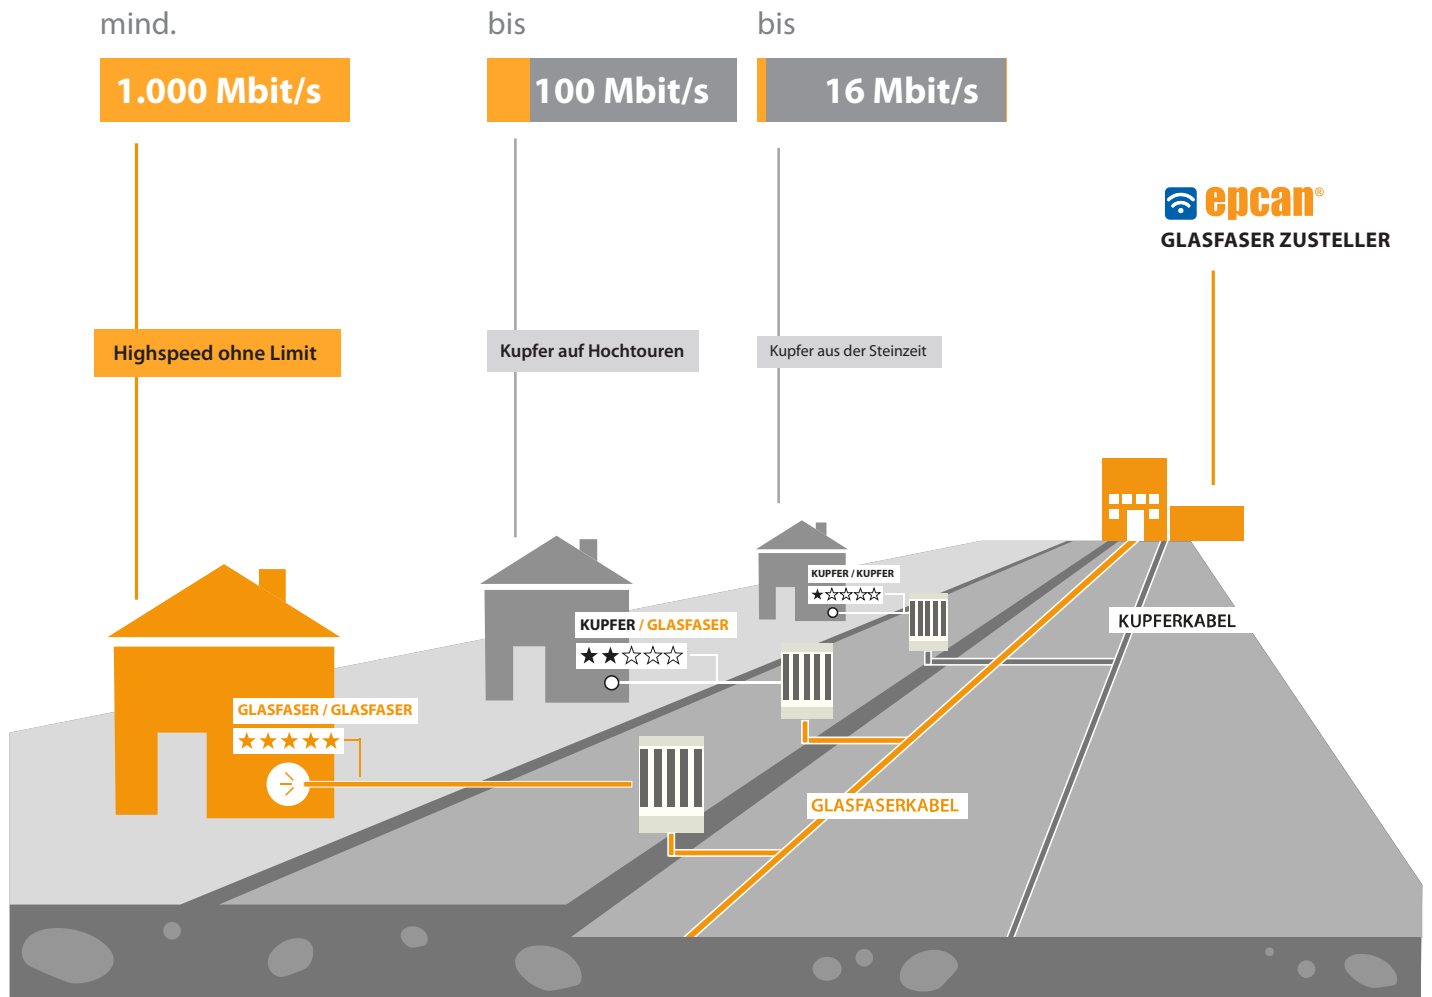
mind.

1.000 Mbit/s

bis

100 Mbit/s

bis

16 Mbit/s

epcan®

GLASFASER ZUSTELLER

Highspeed ohne Limit

Kupfer auf Hochtouren

Kupfer aus der Steinzeit

KUPFER / KUPFER
★☆☆☆☆

KUPFER / GLASFASER
★★☆☆☆

GLASFASER / GLASFASER
★★★★★

KUPFERKABEL

GLASFASERKABEL